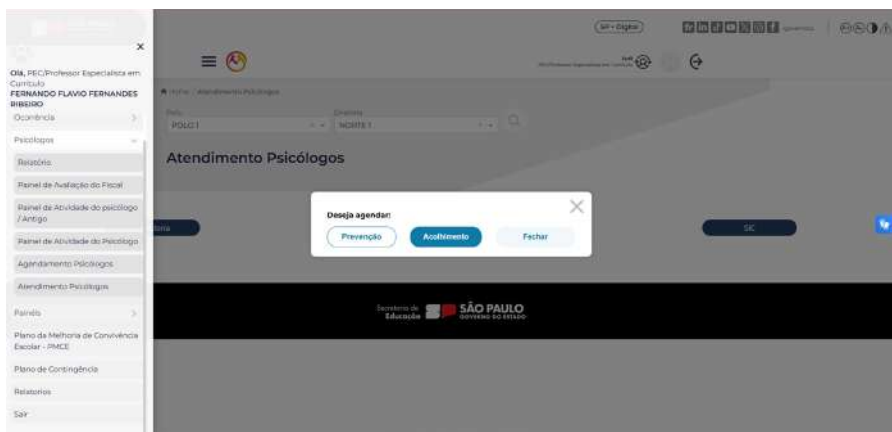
×

Olá, PEC/Professor Especialista em Currículo
FERNANDO FLAVIO FERNANDES RIBEIRO

Ocorrência

Psicólogos

Relatório

Painel de Avaliação do Fiscal

Painel de Atividade do psicólogo / Antigo

Painel de Atividade do Psicólogo

Agendamento Psicólogos

Atendimento Psicólogos

Painéis

Plano de Melhoria de Convivência Escolar - PMCE

Plano de Contingência

Relatórios

Sair

SP • Digital

Home / Atendimento Psicólogos

Polo
POLO 1

Diretoria
NORTE 1

Atendimento Psicólogos

Deseja agendar:

Prevenção

Acolhimento

Fechar

SE

Secretaria da Educação SÃO PAULO GOVERNO DO ESTADO